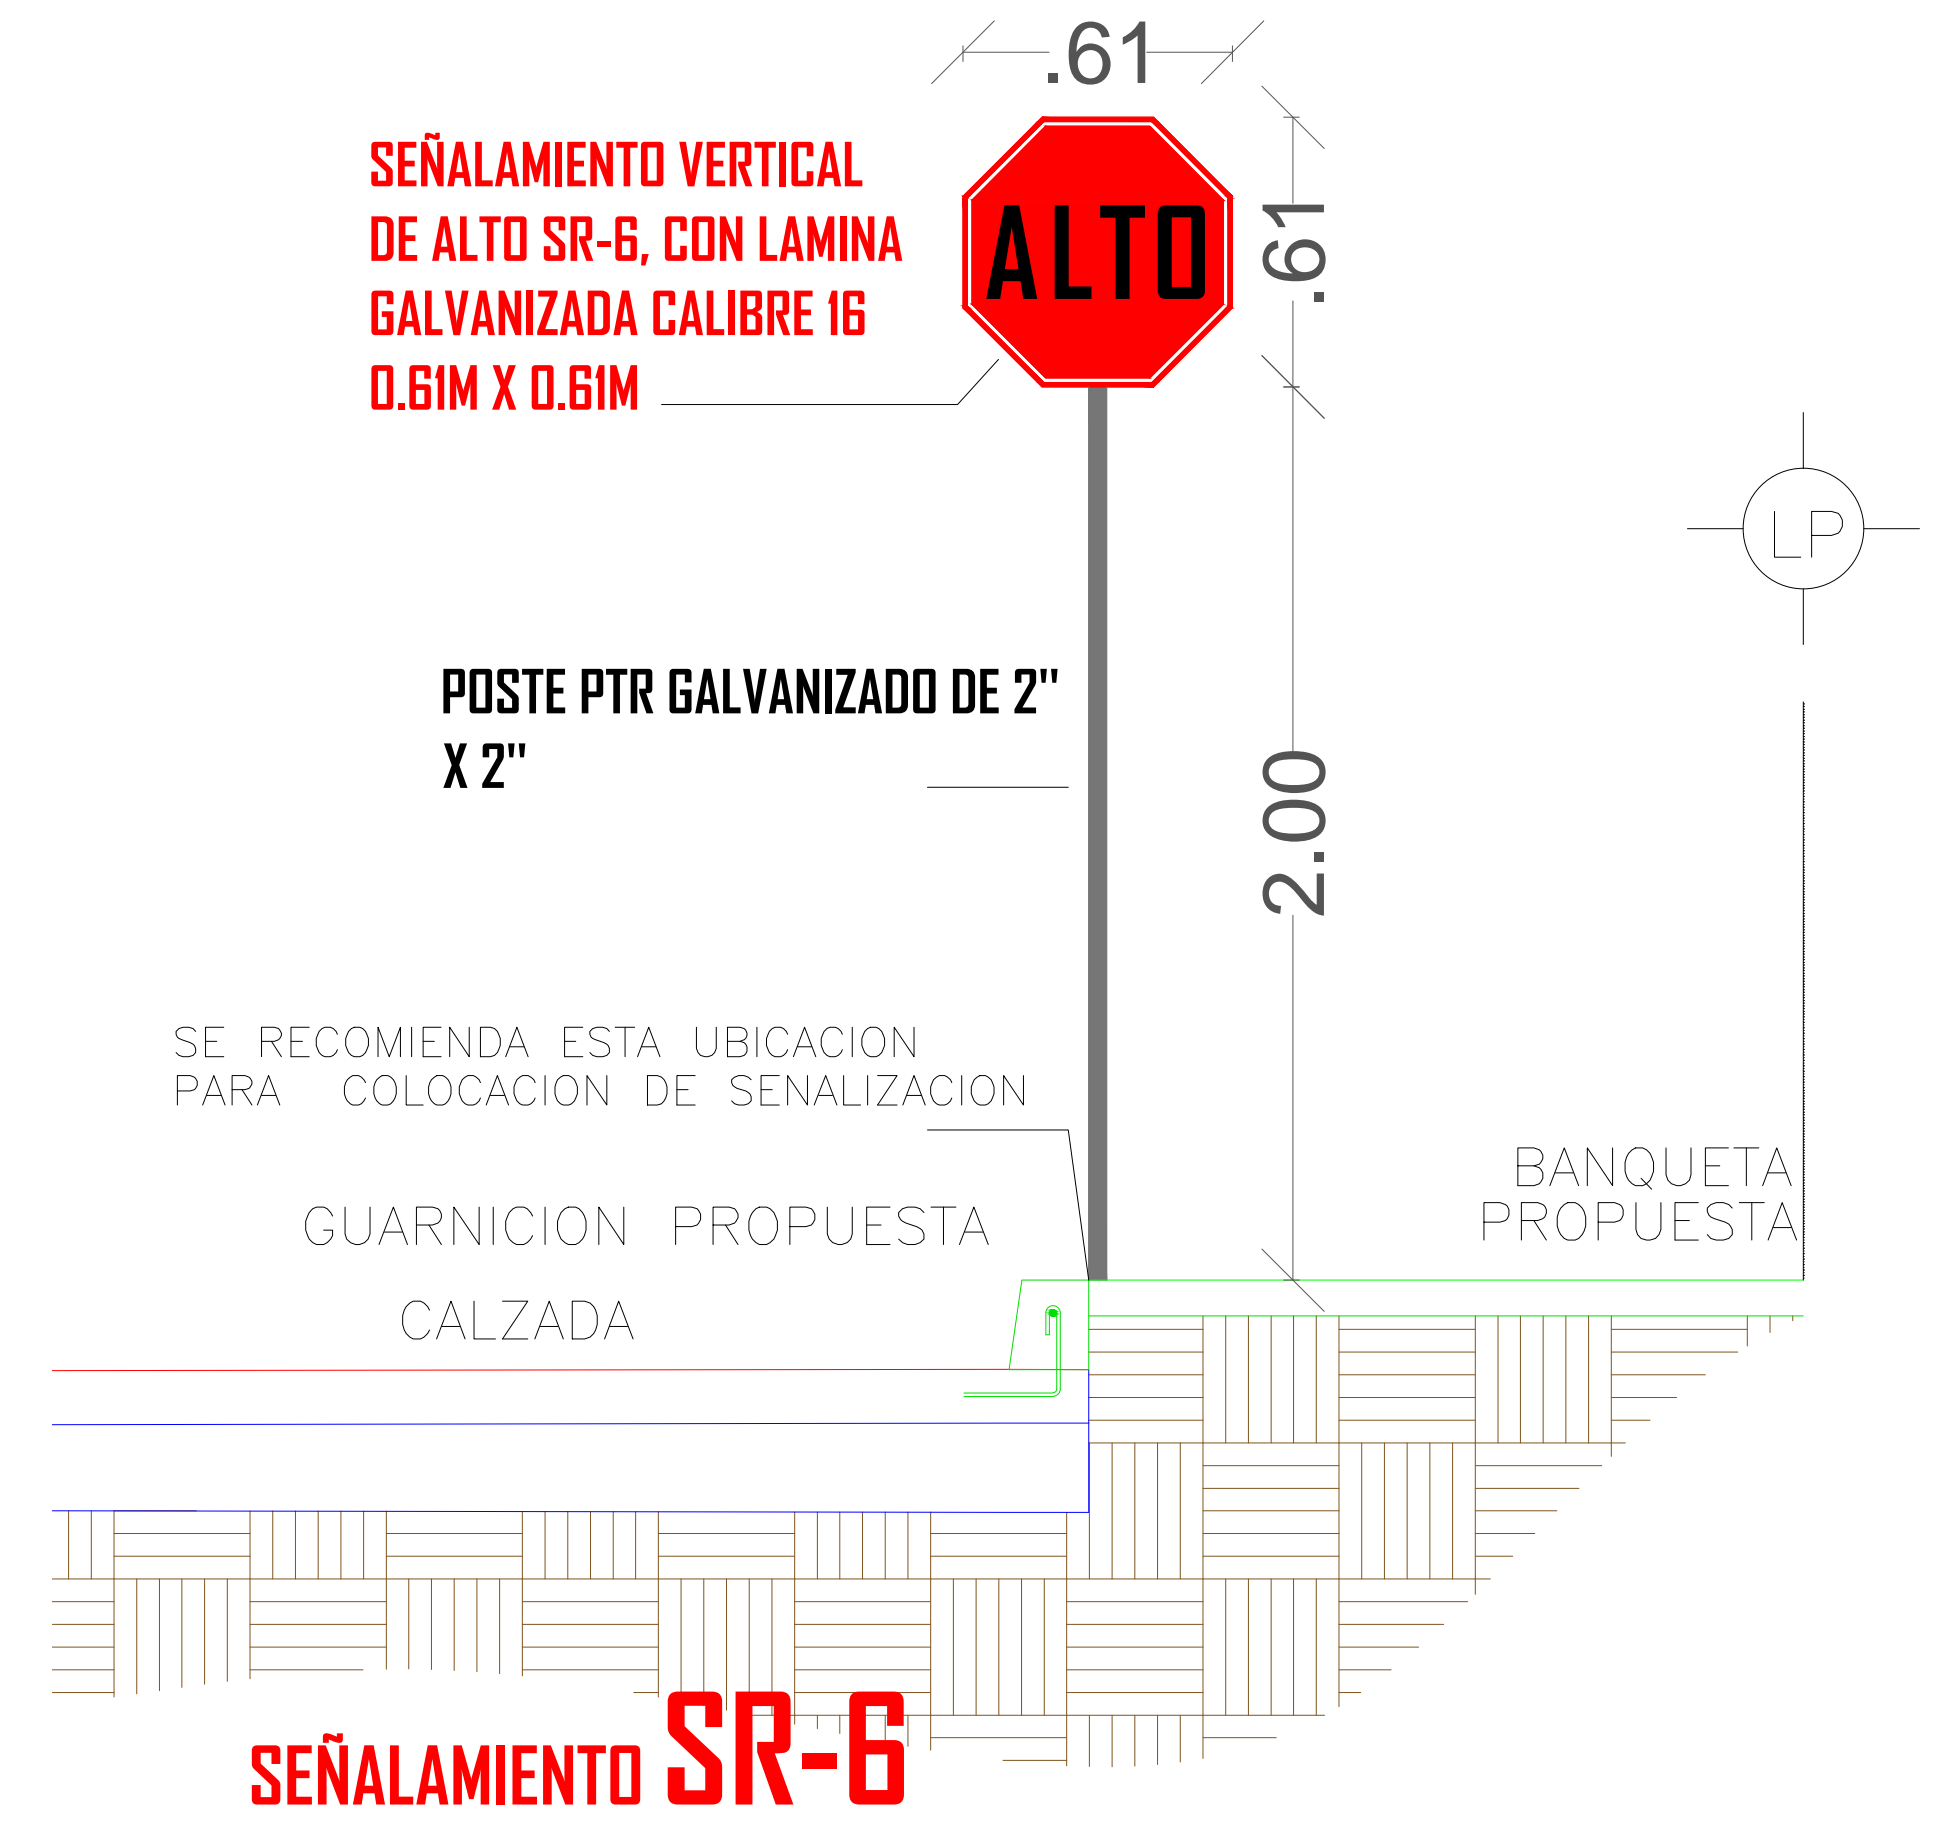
.61

SEÑALAMIENTO VERTICAL DE ALTO SR-6, CON LAMINA GALVANIZADA CALIBRE 16 0.61M X 0.61M

ALTO

.61

LP

POSTE PTR GALVANIZADO DE 2" X 2"

2.00

SE RECOMIENDA ESTA UBICACION PARA COLOCACION DE SENALIZACION

BANQUETA PROPUESTA

GUARNICION PROPUESTA

CALZADA

SEÑALAMIENTO SR-6